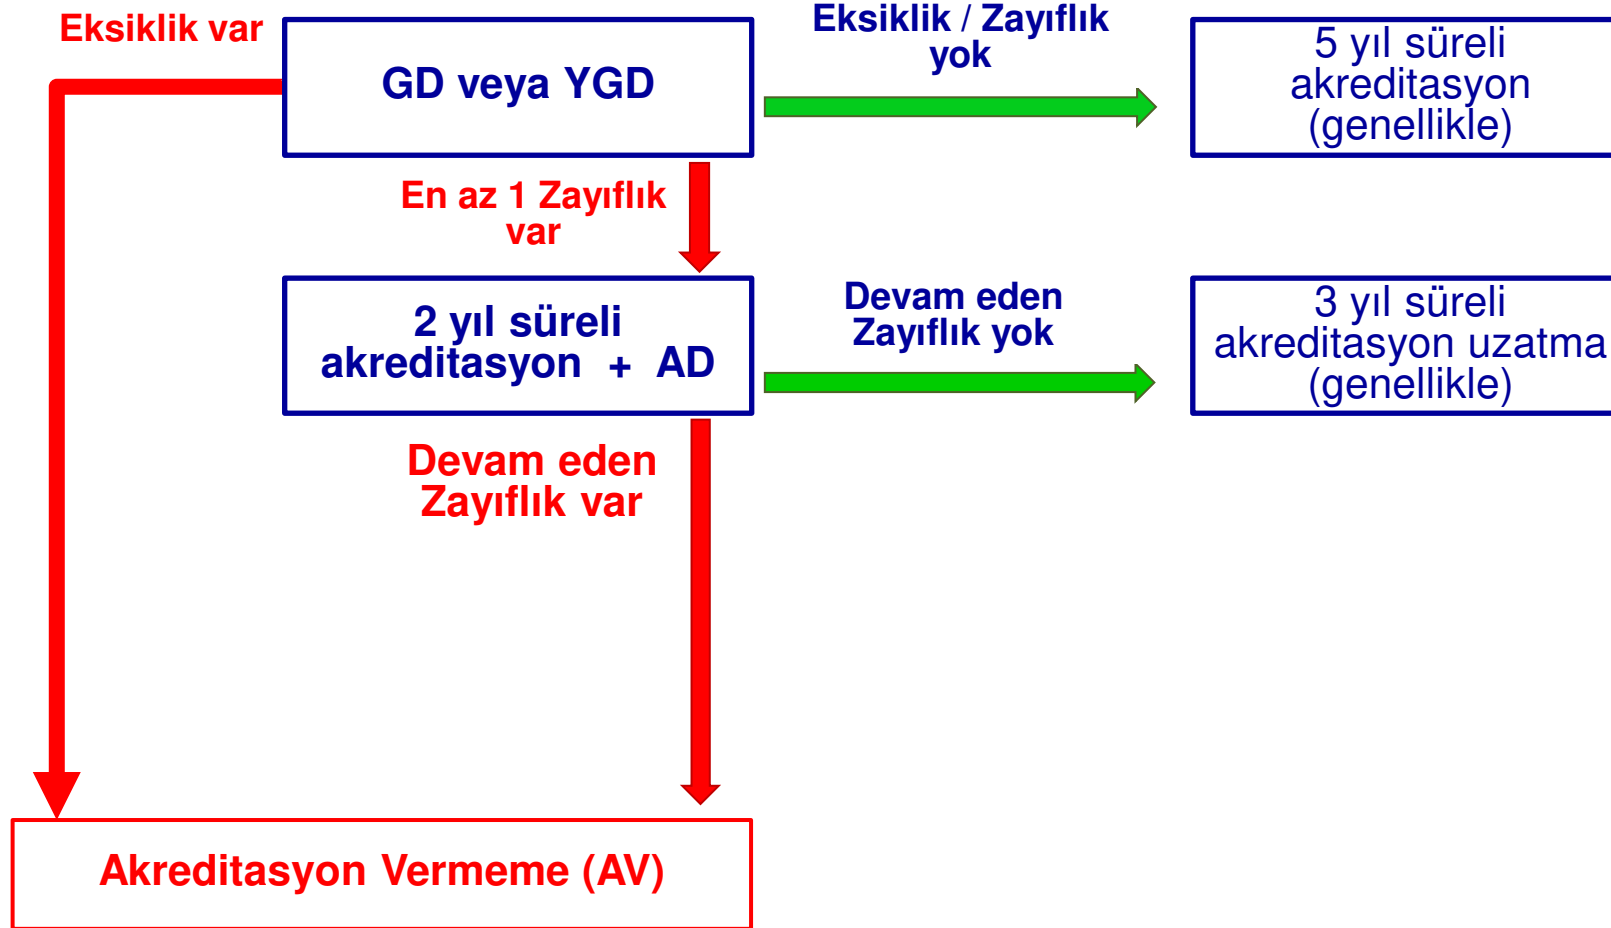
Eksiklik var

GD veya YGD

Eksiklik / Zayıflık yok

5 yıl süreli akreditasyon (genellikle)

En az 1 Zayıflık var

2 yıl süreli akreditasyon + AD

Devam eden Zayıflık yok

3 yıl süreli akreditasyon uzatma (genellikle)

Devam eden Zayıflık var

Akreditasyon Vermeme (AV)